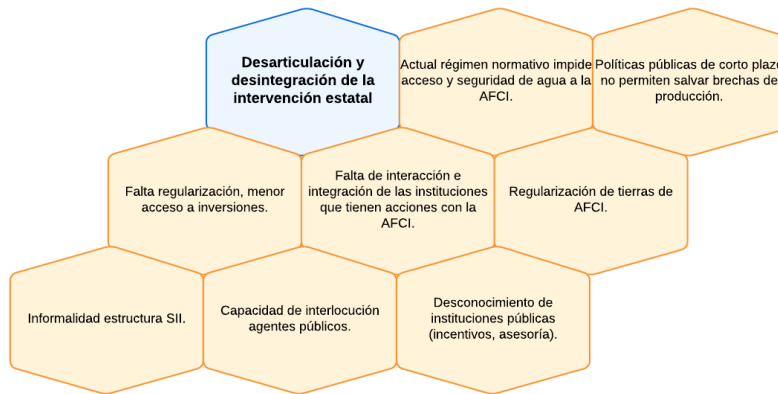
Desarticulación y desintegración de la intervención estatal

Actual régimen normativo impide acceso y seguridad de agua a la AFCI.

Políticas públicas de corto plazo no permiten salvar brechas de producción.

Falta regularización, menor acceso a inversiones.

Falta de interacción e integración de las instituciones que tienen acciones con la AFCI.

Regularización de tierras de AFCI.

Informalidad estructura SII.

Capacidad de interlocución agentes públicos.

Desconocimiento de instituciones públicas (incentivos, asesoría).